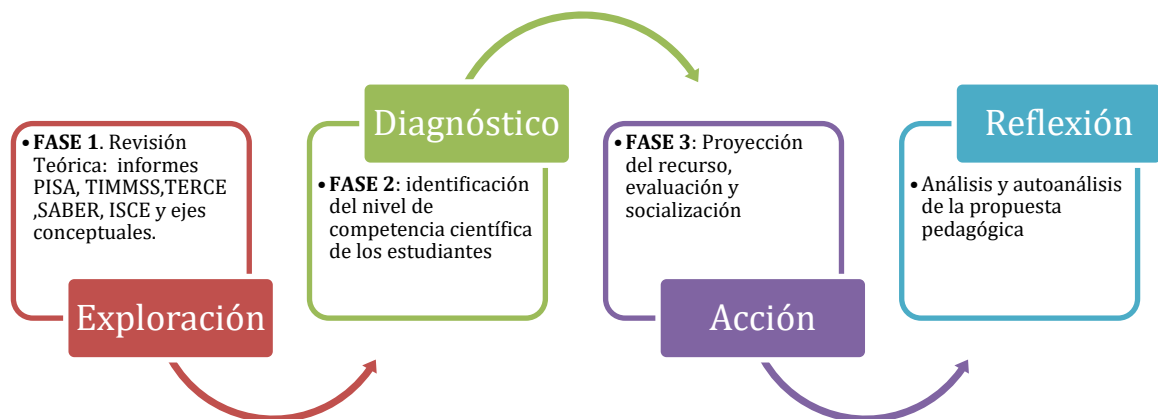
- **FASE 1**. Revisión Teórica: informes PISA, TIMMSS,TERCE ,SABER, ISCE y ejes conceptuales.

Exploración

Diagnóstico

- **FASE 2**: identificación del nivel de competencia científica de los estudiantes

- **FASE 3**: Proyección del recurso, evaluación y socialización

Acción

Reflexión

- Análisis y autoanálisis de la propuesta pedagógica